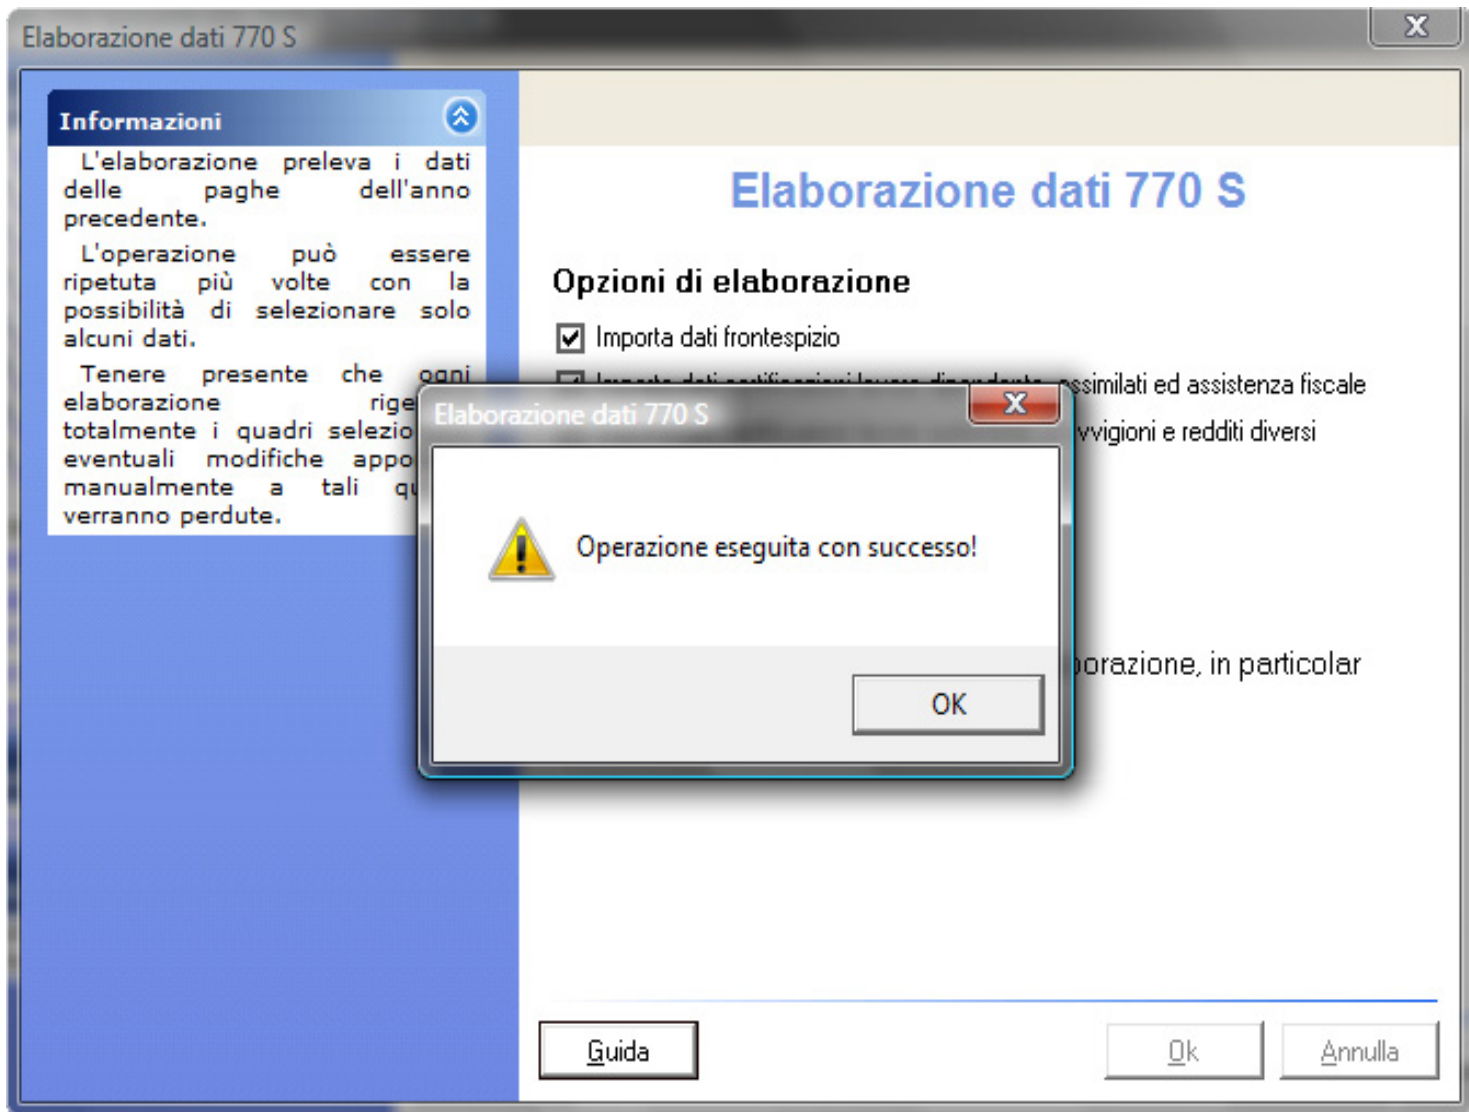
Elaborazione dati 770 S

Informazioni

L'elaborazione preleva i dati delle paghe dell'anno precedente.

L'operazione può essere ripetuta più volte con la possibilità di selezionare solo alcuni dati.

Tenere presente che ogni elaborazione rige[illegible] totalmente i quadri selezio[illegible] eventuali modifiche appo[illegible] manualmente a tali qu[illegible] verranno perdute.

Elaborazione dati 770 S

Opzioni di elaborazione

Importa dati frontespizio

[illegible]ssimilati ed assistenza fiscale

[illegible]vvigioni e redditi diversi

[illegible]borazione, in particolar

Elaborazione dati 770 S

Operazione eseguita con successo!

OK

Guida

Ok

Annulla